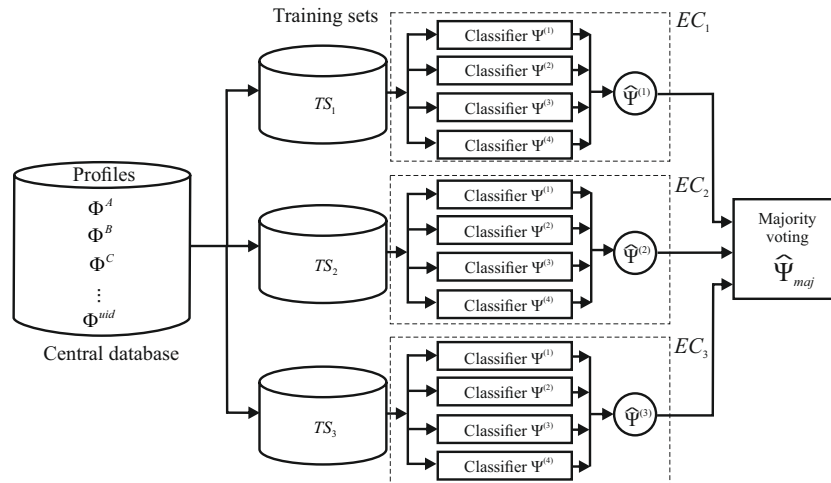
Training sets

$EC_1$

Classifier $\Psi^{(1)}$

Classifier $\Psi^{(2)}$

Classifier $\Psi^{(3)}$

Classifier $\Psi^{(4)}$

$TS_1$

$\widehat{\Psi}^{(1)}$

Profiles

$\Phi^A$

$\Phi^B$

$\Phi^C$

$\vdots$

$\Phi^{uid}$

Central database

$EC_2$

Classifier $\Psi^{(1)}$

Classifier $\Psi^{(2)}$

Classifier $\Psi^{(3)}$

Classifier $\Psi^{(4)}$

$TS_2$

$\widehat{\Psi}^{(2)}$

Majority voting

$\widehat{\Psi}_{maj}$

$EC_3$

Classifier $\Psi^{(1)}$

Classifier $\Psi^{(2)}$

Classifier $\Psi^{(3)}$

Classifier $\Psi^{(4)}$

$TS_3$

$\widehat{\Psi}^{(3)}$